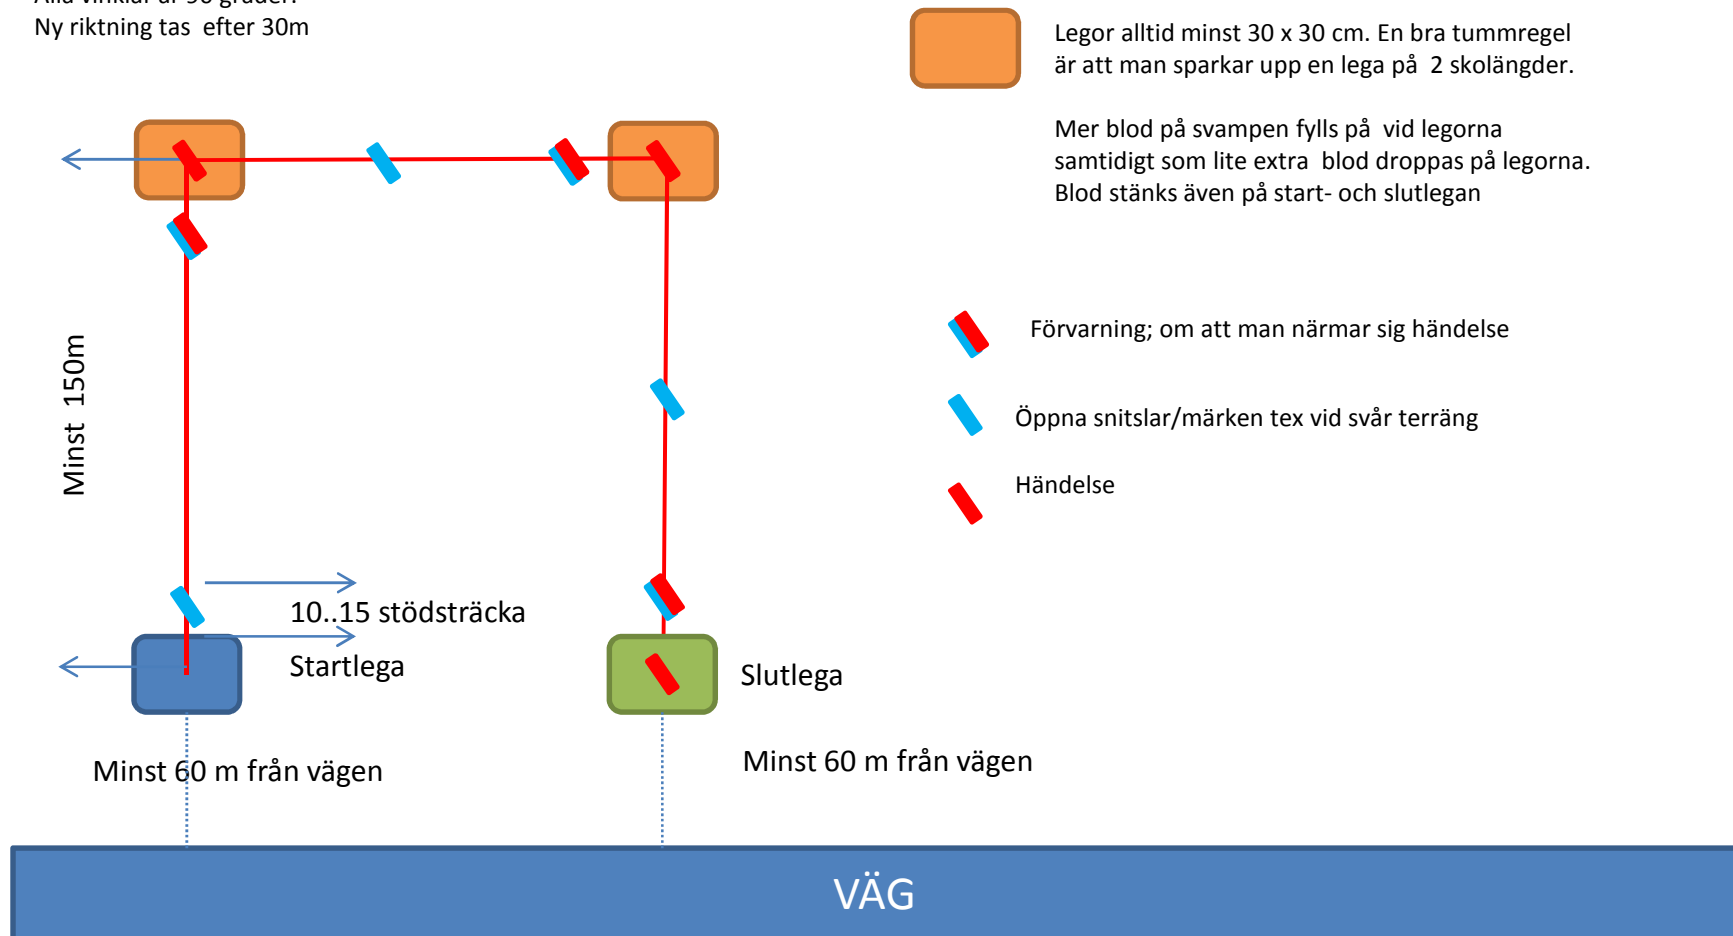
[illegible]
Ny riktning tas efter 30m

Legor alltid minst 30 x 30 cm. En bra tummregel är att man sparkar upp en lega på 2 skolängder.

Mer blod på svampen fylls på vid legorna samtidigt som lite extra blod droppas på legorna. Blod stänks även på start- och slutlegan

Förvarning; om att man närmar sig händelse

Öppna snitslar/märken tex vid svår terräng

Händelse

Minst 150m

10..15 stödsträcka

Startlega

Slutlega

Minst 60 m från vägen

Minst 60 m från vägen

VÄG